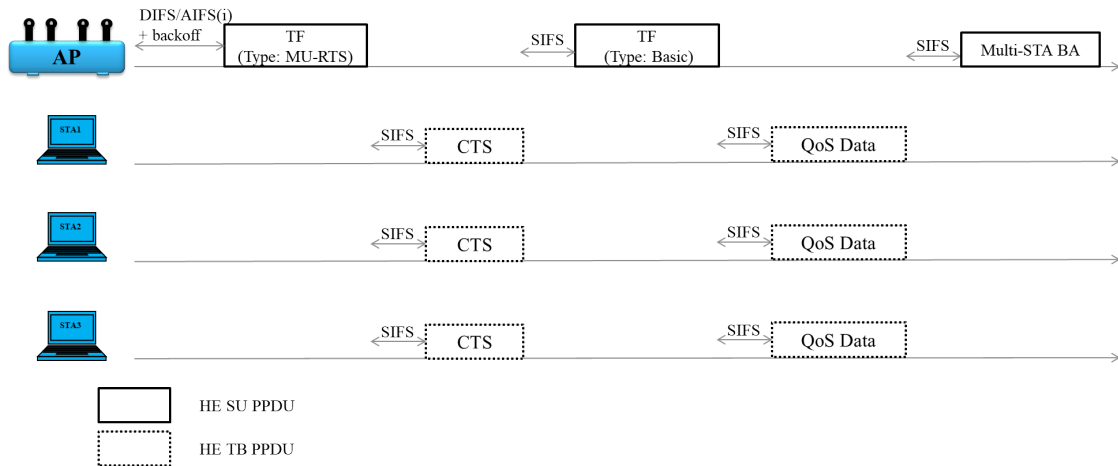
AP

DIFS/AIFS(i)
+ backoff

TF
(Type: MU-RTS)

SIFS

TF
(Type: Basic)

SIFS

Multi-STA BA

STA1

SIFS

CTS

SIFS

QoS Data

STA2

SIFS

CTS

SIFS

QoS Data

STA3

SIFS

CTS

SIFS

QoS Data

HE SU PPDU

HE TB PPDU